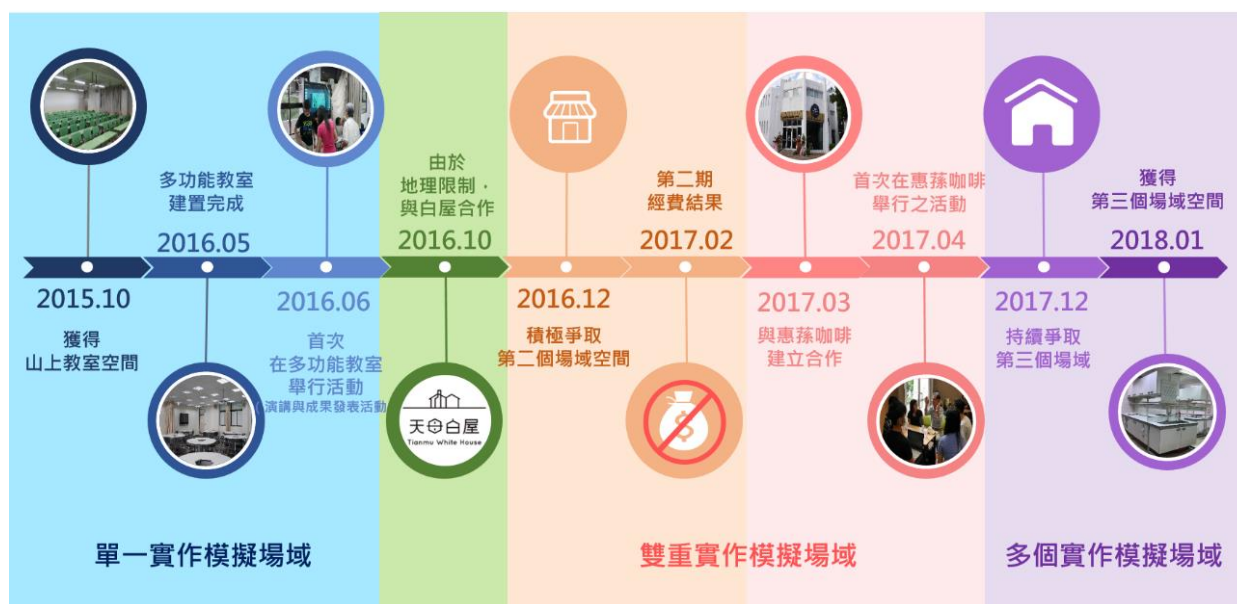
多功能教室
建置完成
2016.05

由於
地理限制，
與白屋合作
2016.10

第二期
經費結果
2017.02

首次在惠蓀咖啡
舉行之活動
2017.04

獲得
第三個場域空間
2018.01

2015.10
獲得
山上教室空間

2016.06
首次
在多功能教室
舉行活動
(演講與成果發表活動)

天母白屋
Tianmu White House

2016.12
積極爭取
第二個場域空間

2017.03
與惠蓀咖啡
建立合作

2017.12
持續爭取
第三個場域

單一實作模擬場域

雙重實作模擬場域

多個實作模擬場域